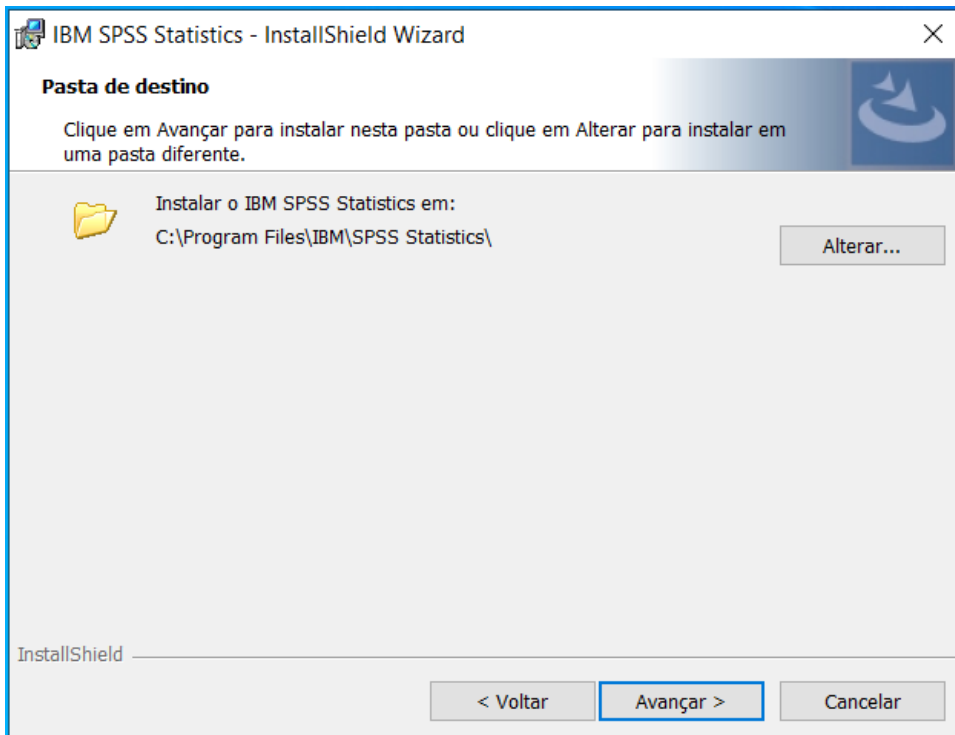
IBM SPSS Statistics - InstallShield Wizard

×

Pasta de destino

Clique em Avançar para instalar nesta pasta ou clique em Alterar para instalar em uma pasta diferente.

Instalar o IBM SPSS Statistics em:

C:\Program Files\IBM\SPSS Statistics\

Alterar...

InstallShield

< Voltar

Avançar >

Cancelar